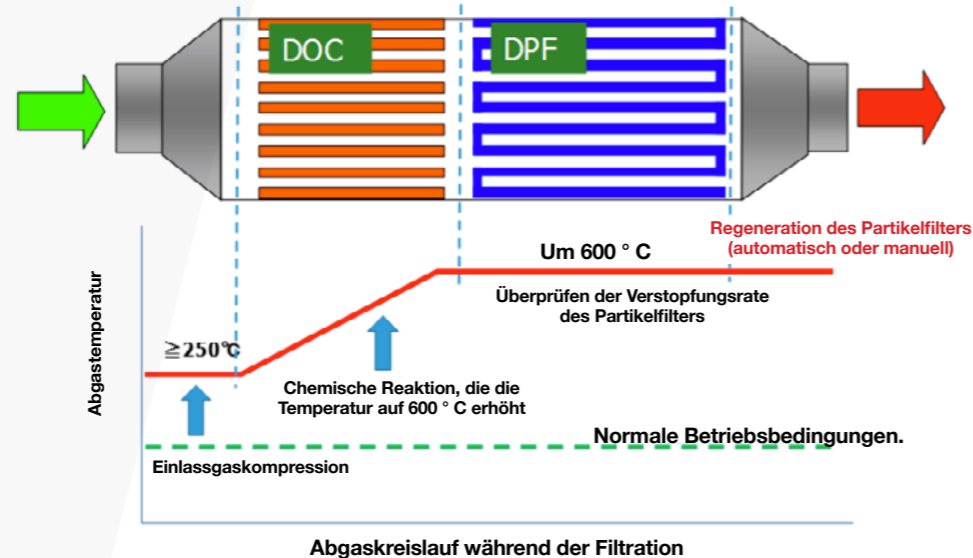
DOC

DPF

Regeneration des Partikelfilters (automatisch oder manuell)

Um 600 ° C

Abgastemperatur

Überprüfen der Verstopfungsrate des Partikelfilters

≧250℃

Chemische Reaktion, die die Temperatur auf 600 ° C erhöht

Normale Betriebsbedingungen.

Einlassgaskompression

Abgaskreislauf während der Filtration